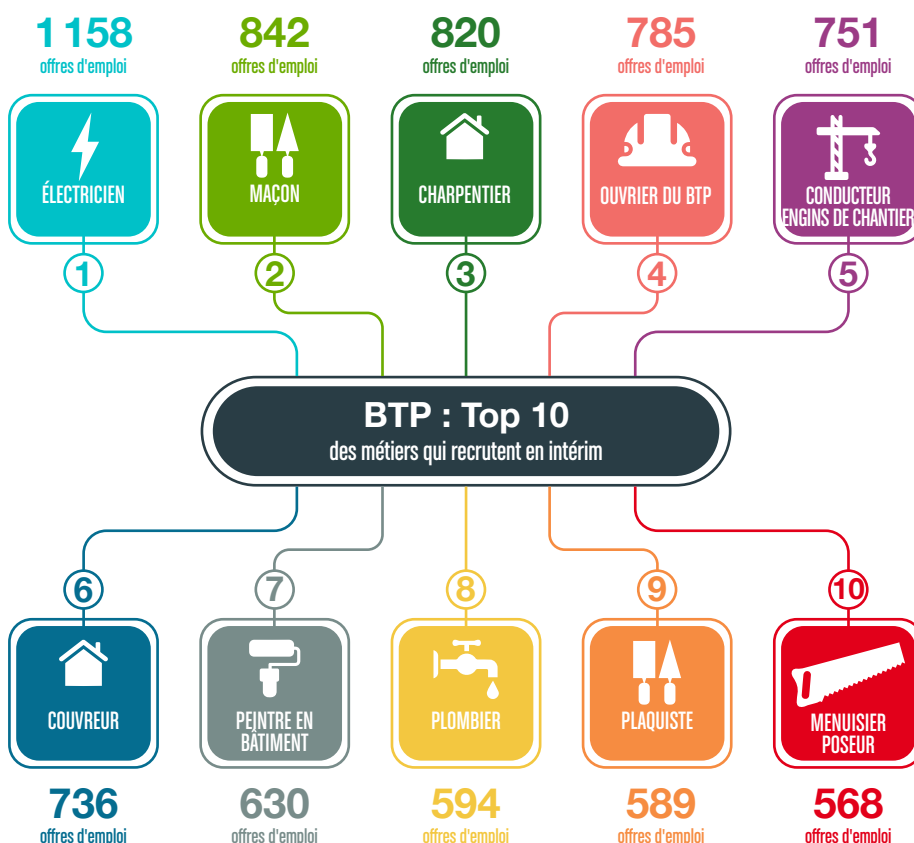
1 158
offres d'emploi

842
offres d'emploi

820
offres d'emploi

785
offres d'emploi

751
offres d'emploi

ÉLECTRICIEN

MAÇON

CHARPENTIER

OUVRIER DU BTP

CONDUCTEUR ENGINS DE CHANTIER

1

2

3

4

5

BTP : Top 10
des métiers qui recrutent en intérim

6

7

8

9

10

COUVREUR

PEINTRE EN BÂTIMENT

PLOMBIER

PLAQUISTE

MENUISIER POSEUR

736
offres d'emploi

630
offres d'emploi

594
offres d'emploi

589
offres d'emploi

568
offres d'emploi